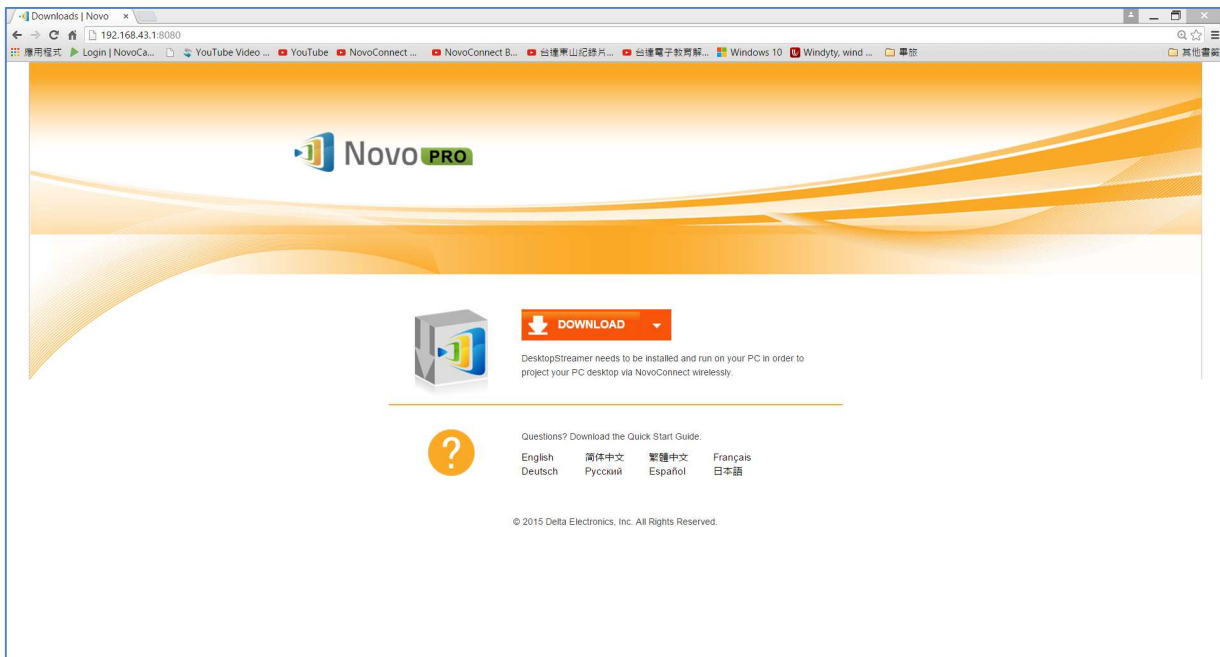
Downloads | Novo ×

192.168.43.1:8080

應用程式 Login | NovoCa... YouTube Video ... YouTube NovoConnect ... NovoConnect B... 台灣東山紀錄片... 台灣電子教育解... Windows 10 Windyty, wind ... 畢旅 其他書籤

Novo PRO

DOWNLOAD

DesktopStreamer needs to be installed and run on your PC in order to project your PC desktop via NovoConnect wirelessly.

Questions? Download the Quick Start Guide.

English 简体中文 繁體中文 Français
Deutsch Русский Español 日本語

© 2015 Delta Electronics, Inc. All Rights Reserved.